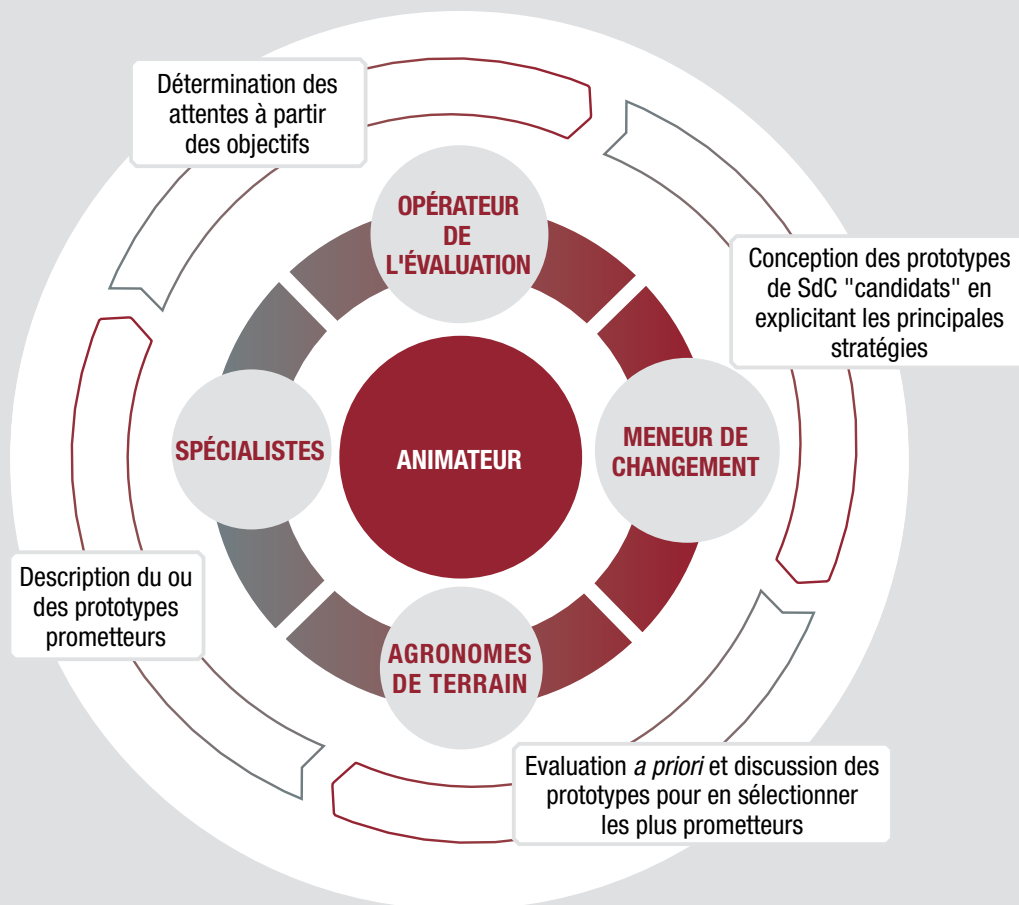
Détermination des attentes à partir des objectifs

OPÉRATEUR DE L'ÉVALUATION

Conception des prototypes de SdC "candidats" en explicitant les principales stratégies

SPÉCIALISTES

ANIMATEUR

MENEUR DE CHANGEMENT

AGRONOMES DE TERRAIN

Description du ou des prototypes prometteurs

Evaluation *a priori* et discussion des prototypes pour en sélectionner les plus prometteurs